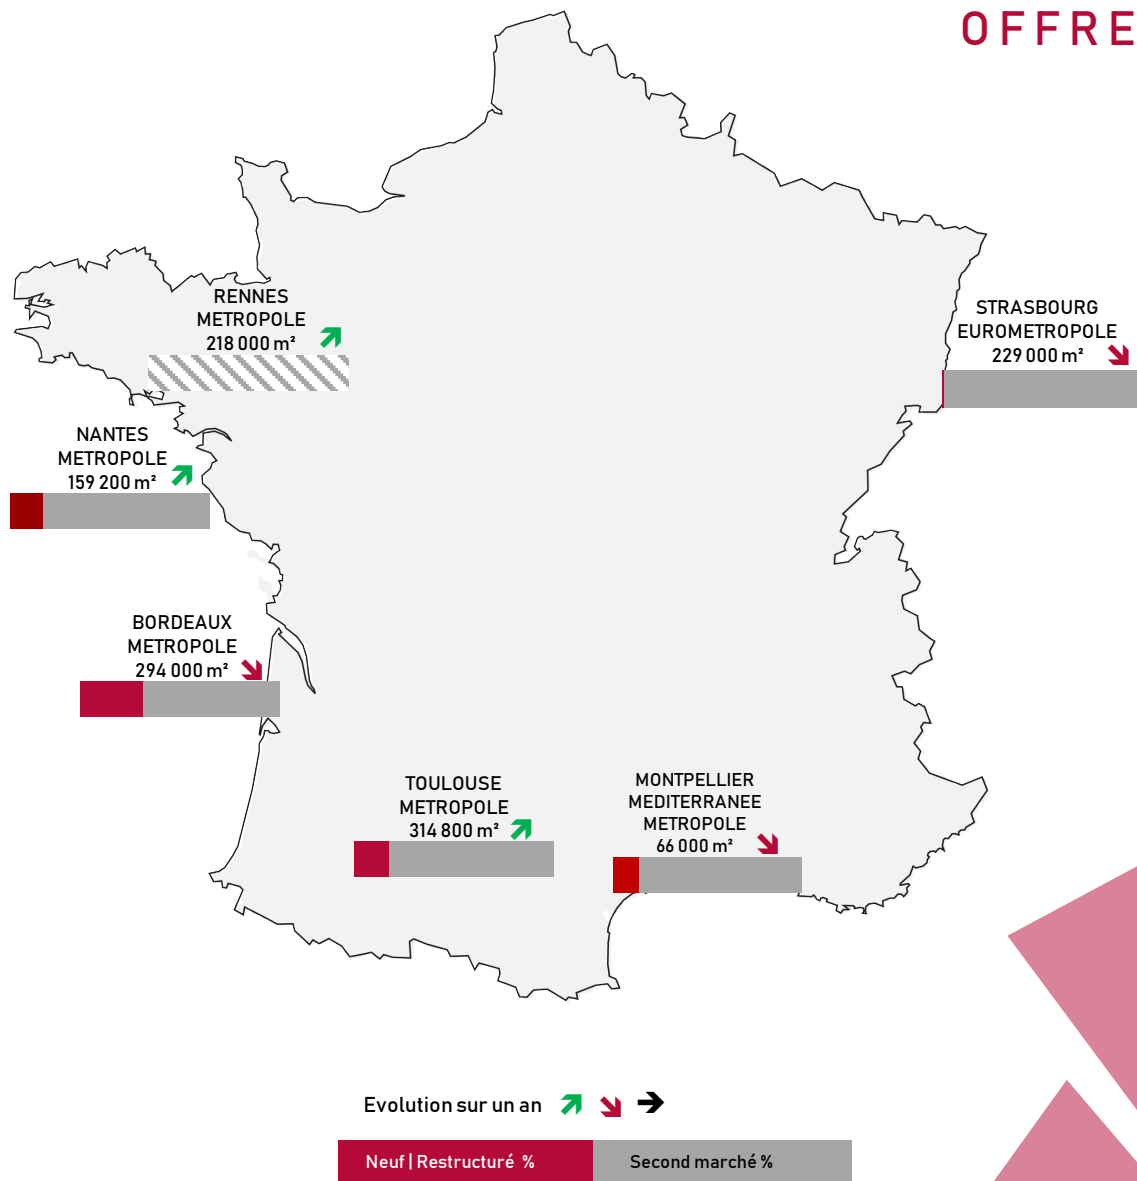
OFFRE

RENNES METROPOLE 218 000 m²

STRASBOURG EUROMETROPOLE 229 000 m²

NANTES METROPOLE 159 200 m²

BORDEAUX METROPOLE 294 000 m²

TOULOUSE METROPOLE 314 800 m²

MONTPELLIER MEDITERRANEE METROPOLE 66 000 m²

Evolution sur un an

Neuf | Restructuré % Second marché %